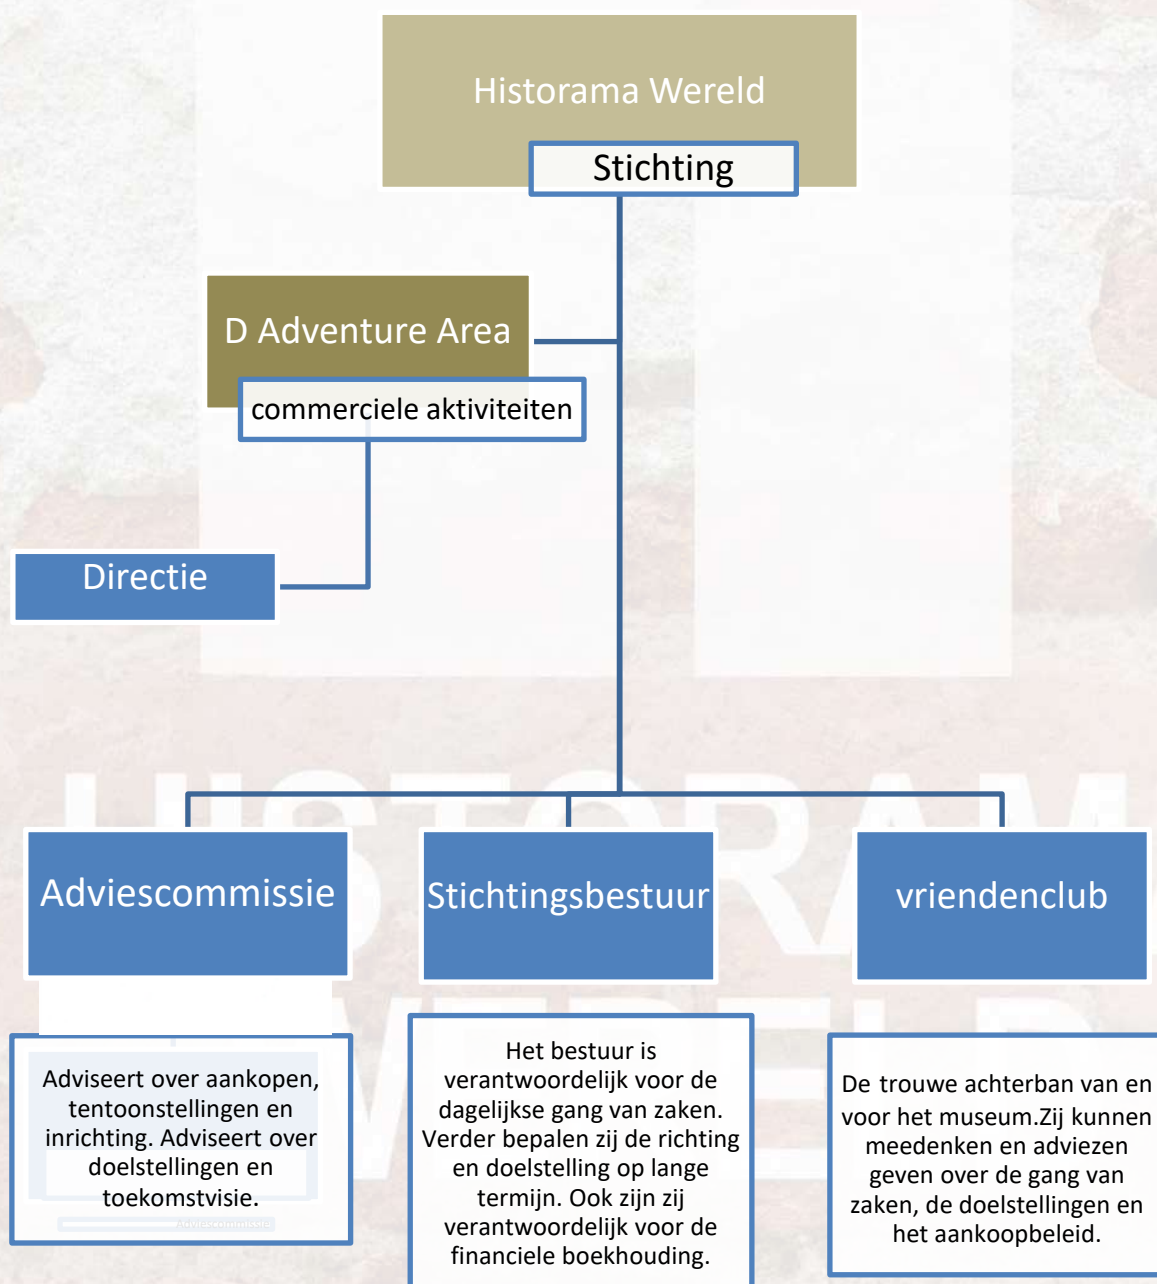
Historama Wereld

Stichting

D Adventure Area

commerciele aktiviteiten

Directie

Adviescommissie

Stichtingsbestuur

vriendenclub

Adviseert over aankopen, tentoonstellingen en inrichting. Adviseert over doelstellingen en toekomstvisie.

Het bestuur is verantwoordelijk voor de dagelijkse gang van zaken. Verder bepalen zij de richting en doelstelling op lange termijn. Ook zijn zij verantwoordelijk voor de financiele boekhouding.

De trouwe achterban van en voor het museum.Zij kunnen meedenken en adviezen geven over de gang van zaken, de doelstellingen en het aankoopbeleid.